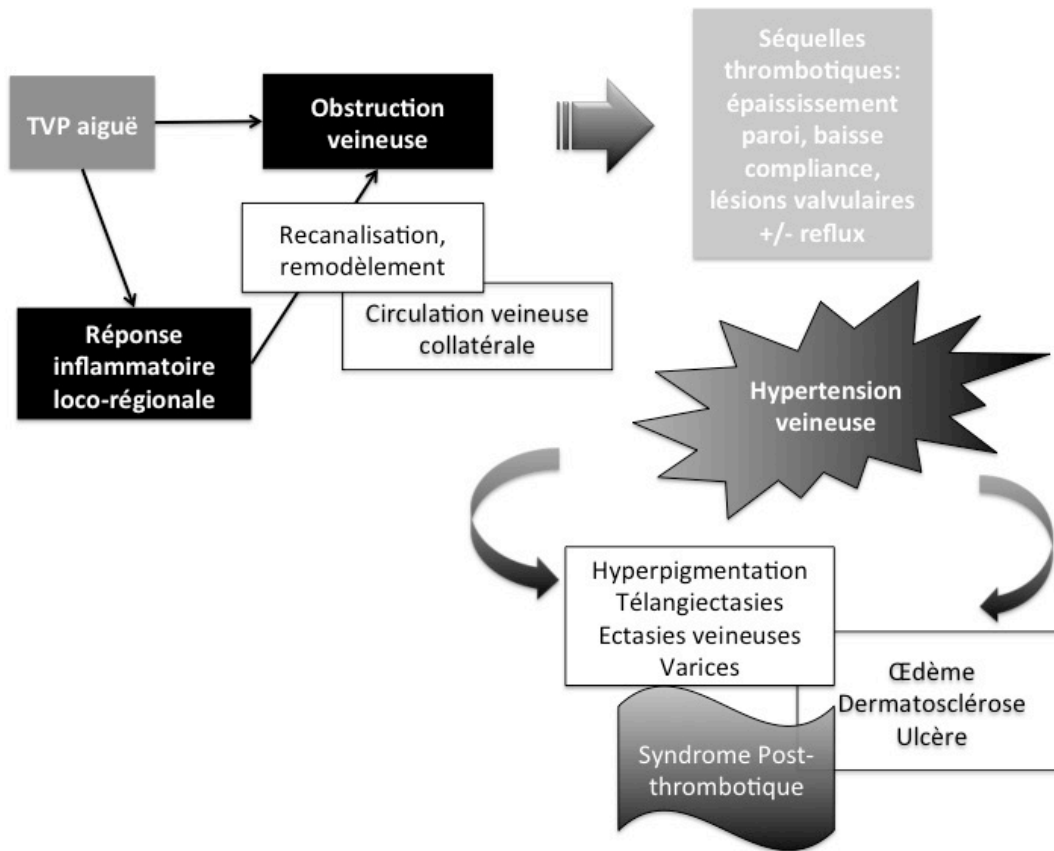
TVP aiguë

Obstruction veineuse

Séquelles thrombotiques: épaississement paroi, baisse compliance, lésions valvulaires +/- reflux

Recanalisation, remodèlement

Circulation veineuse collatérale

Réponse inflammatoire loco-régionale

Hypertension veineuse

Hyperpigmentation
Télangiectasies
Ectasies veineuses
Varices

Œdème
Dermatosclérose
Ulcère

Syndrome Post-thrombotique